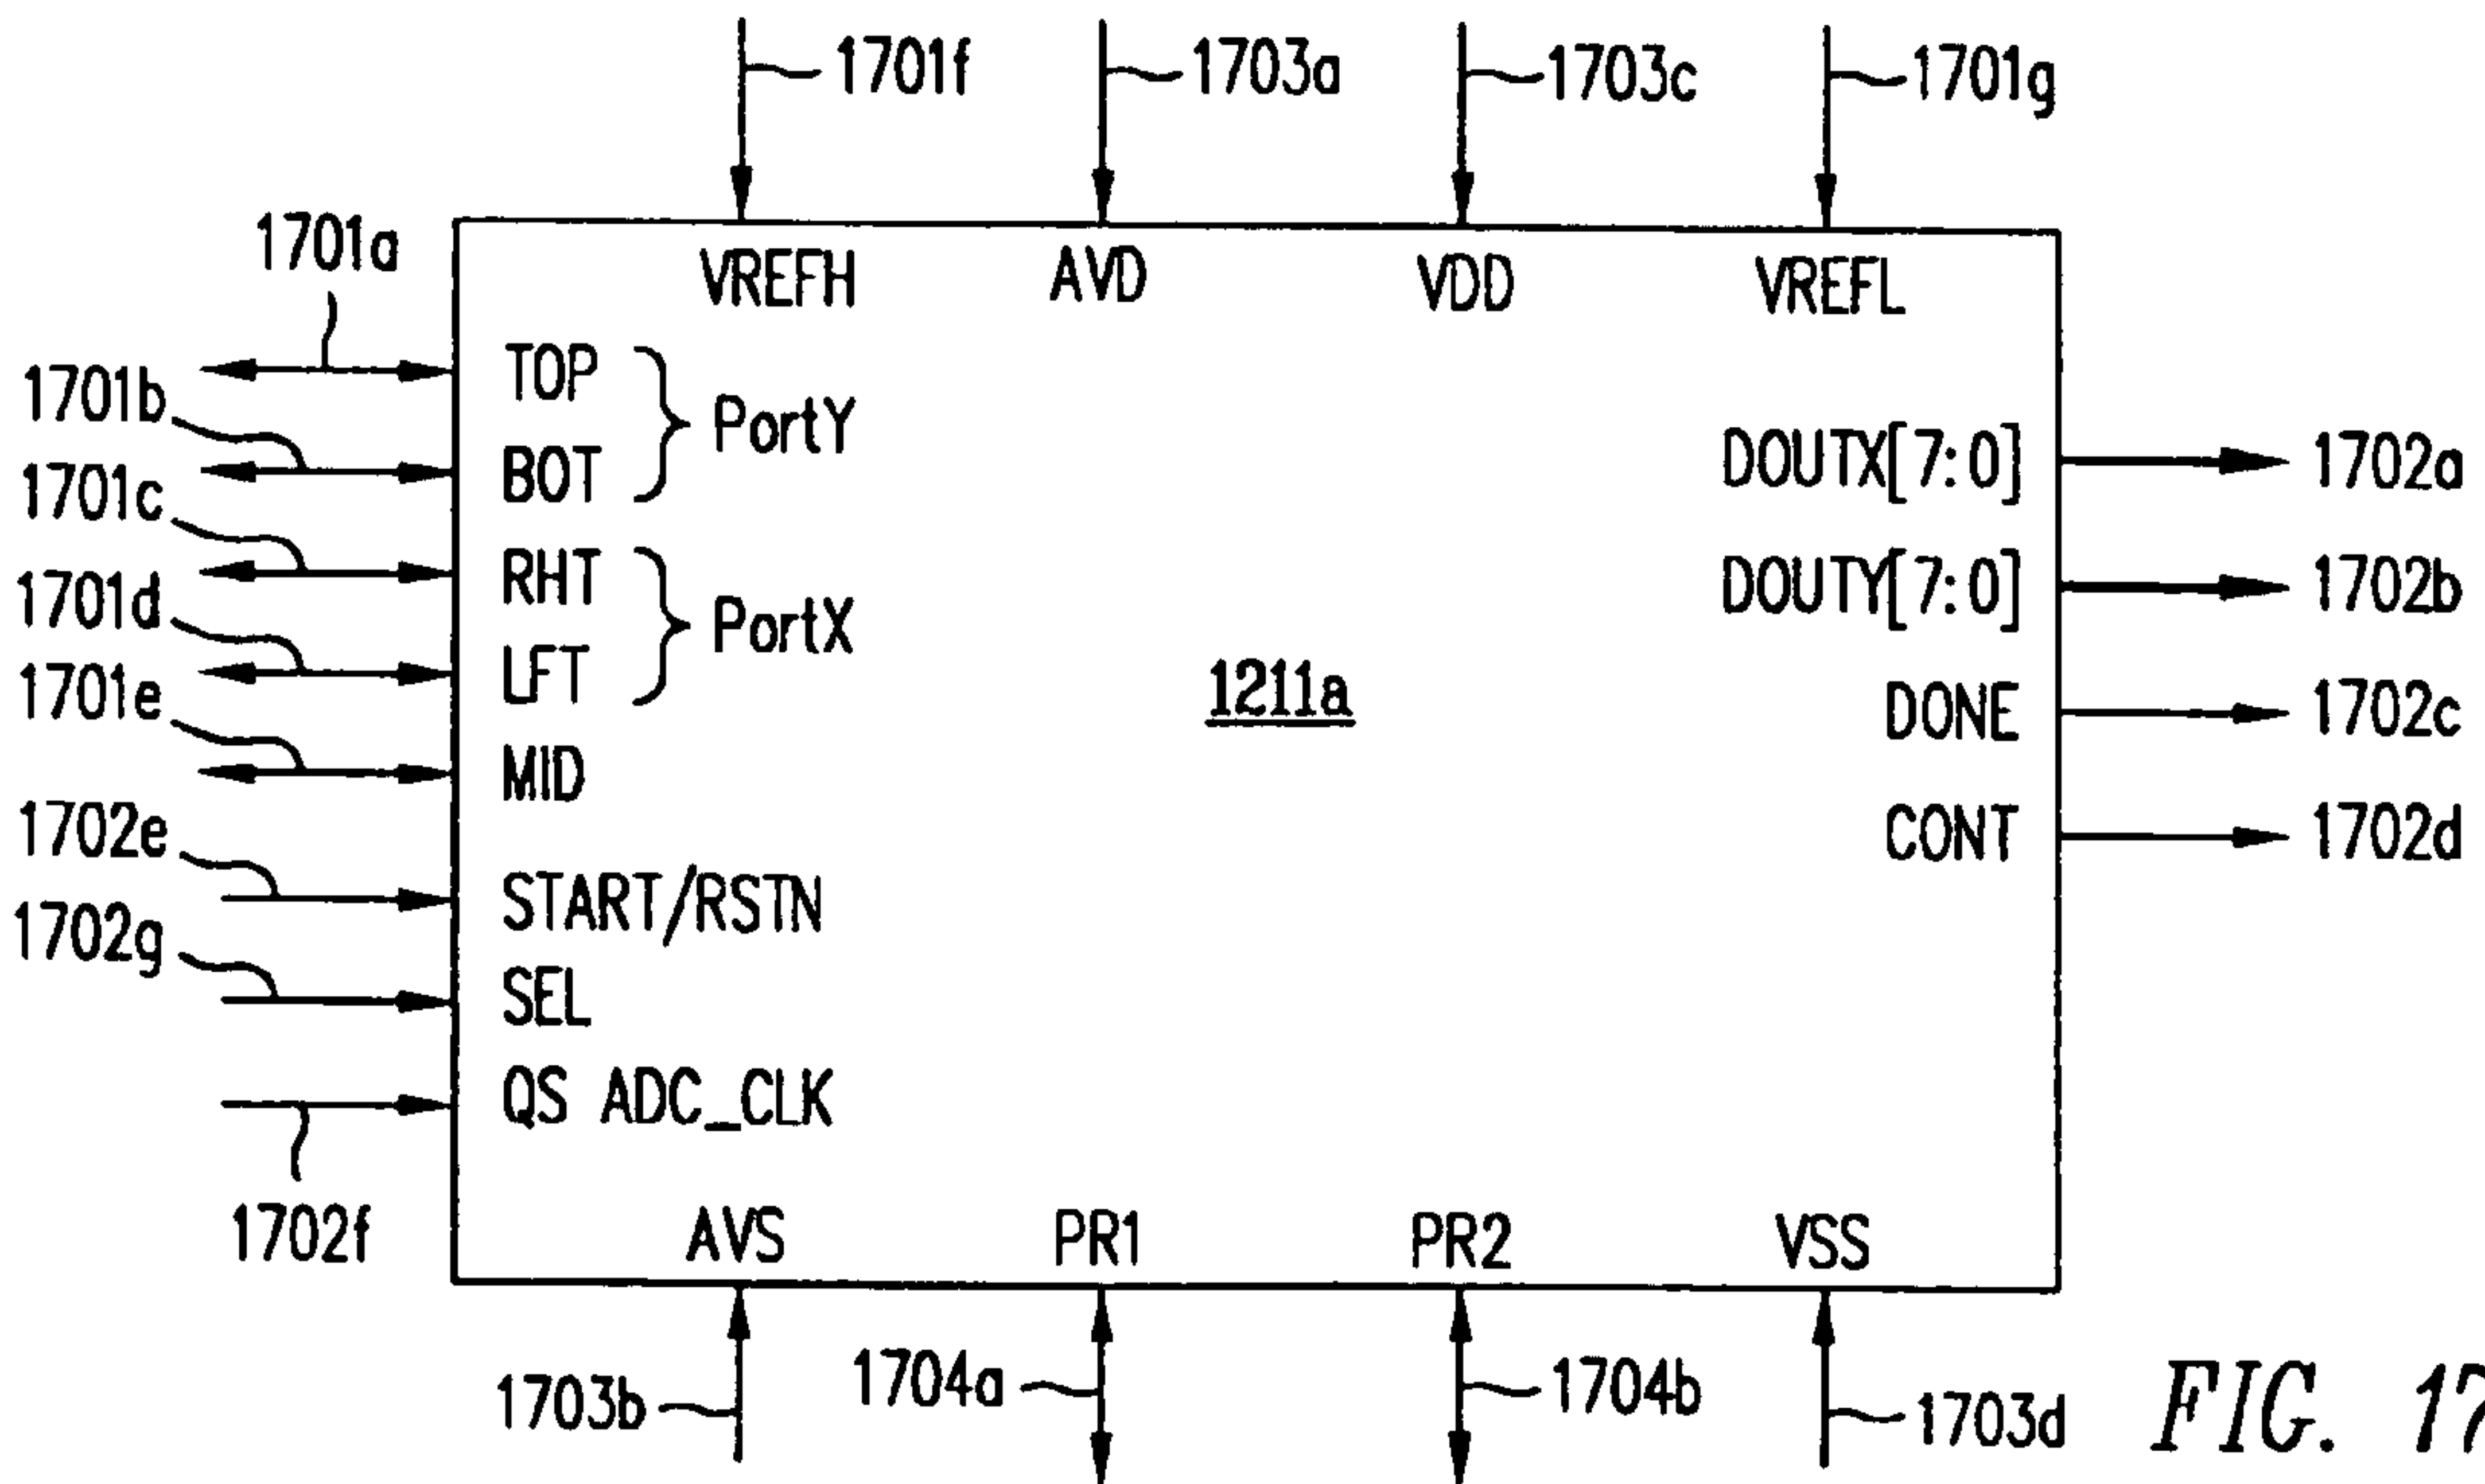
1701f
1703a
1703c
1701g
VREFH
AVD
VDD
VREFL
1701a
1701b
1701c
1701d
1701e
1702e
1702g
TOP
BOT
PortY
RHT
LFT
PortX
MID
START/RSTN
SEL
QS ADC_CLK
1702f
1211a
DOUTX[7:0]
DOUTY[7:0]
DONE
CONT
1702a
1702b
1702c
1702d
AVS
PR1
PR2
VSS
1703b
1704a
1704b
1703d
FIG. 17